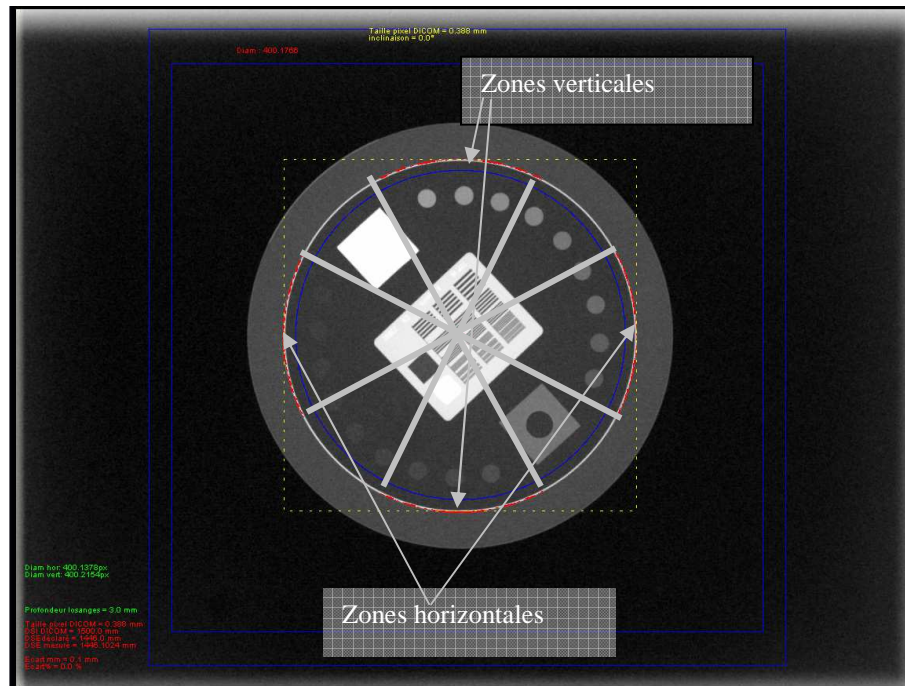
Taille pixel DICOM = 0.388 mm
Inclinaison = 0.0°

Diam : 400.1766

Zones verticales

Diam hor: 400.1378px
Diam vert: 400.2154px

Profondeur losanges = 3.0 mm

Taille pixel DICOM = 0.388 mm
DSI DICOM = 1500.0 mm
DSE declaré = 1446.0 mm
DSE mesuré = 1446.1024 mm

Ecart mm = 0.1 mm
Ecart% = 0.0 %

Zones horizontales